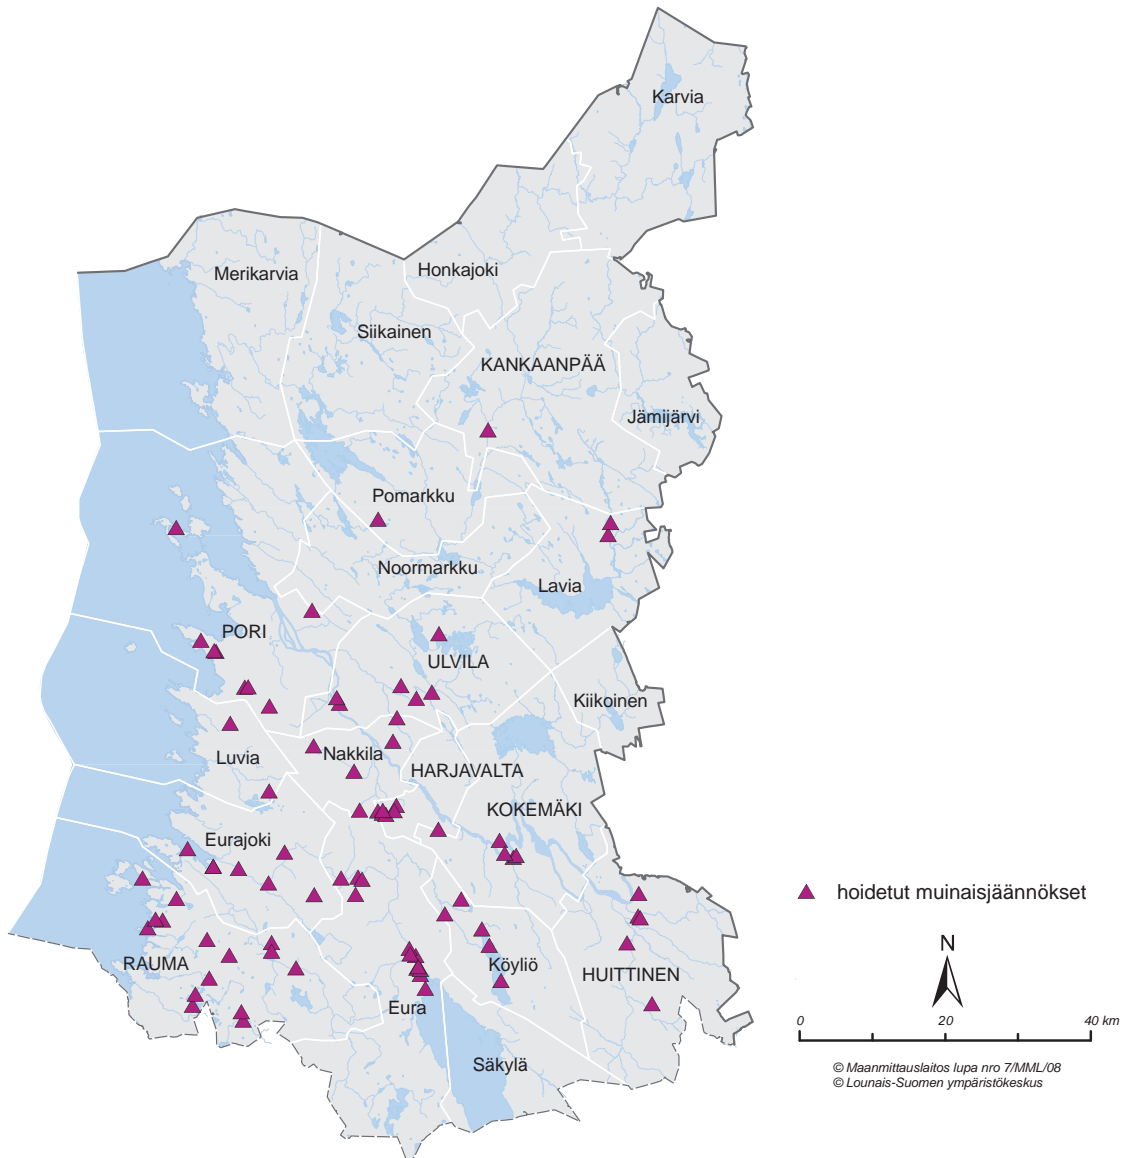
Karvia

Merikarvia

Honkajoki

Siikainen

KANKAANPÄÄ

Jämijärvi

Pomarkku

Noormarkku

Lavia

PORI

ULVILA

Kiikoinen

Luvia

Nakkila

HARJAVALTA

KOKEMÄKI

Eurajoki

hoidetut muinaisjäännökset

RAUMA

Köyliö

HUITTINEN

Eura

Säkylä

N

0 20 40 km

© Maanmittauslaitos lupa nro 7/MML/08
© Lounais-Suomen ympäristökeskus